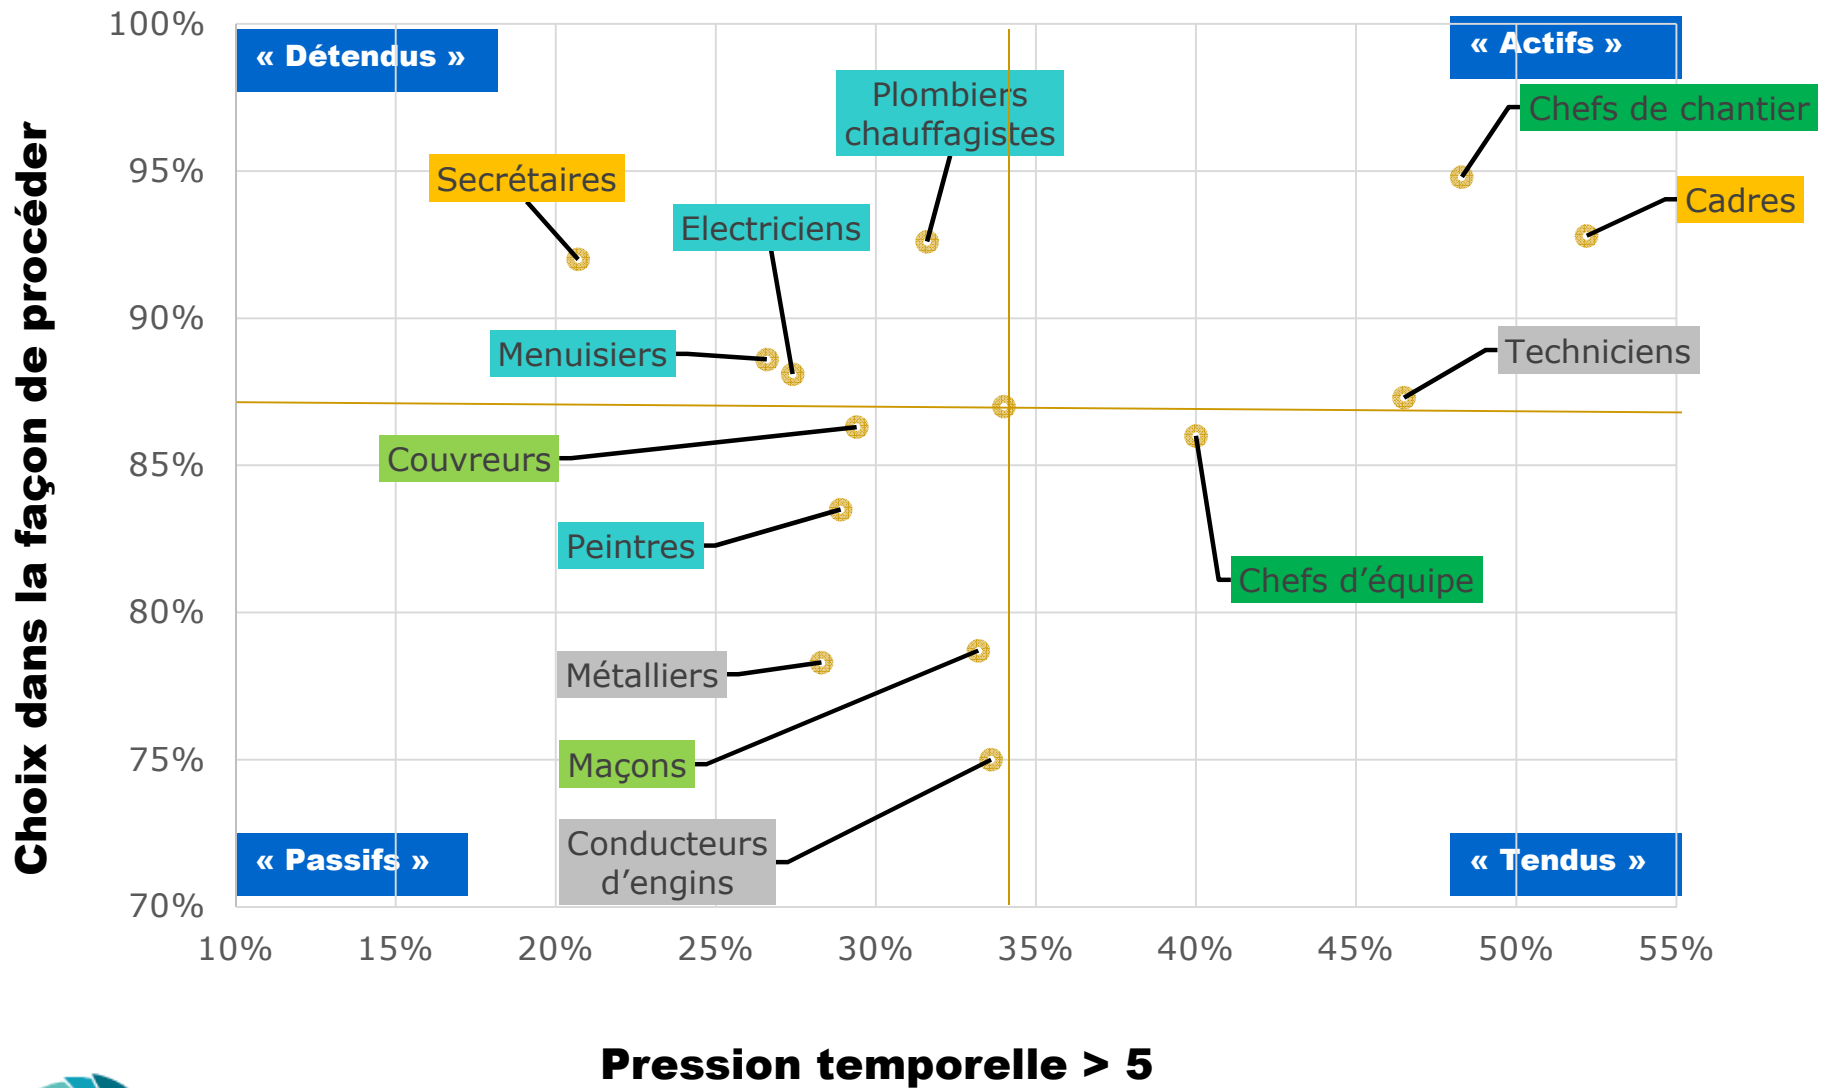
100%
95%
90%
85%
80%
75%
70%

« Détendus »
« Actifs »
« Passifs »
« Tendus »

Plombiers chauffagistes
Chefs de chantier
Secrétaires
Electriciens
Cadres
Menuisiers
Techniciens
Couvreurs
Peintres
Chefs d'équipe
Métalliers
Maçons
Conducteurs d'engins

Choix dans la façon de procéder

10% 15% 20% 25% 30% 35% 40% 45% 50% 55%

Pression temporelle > 5